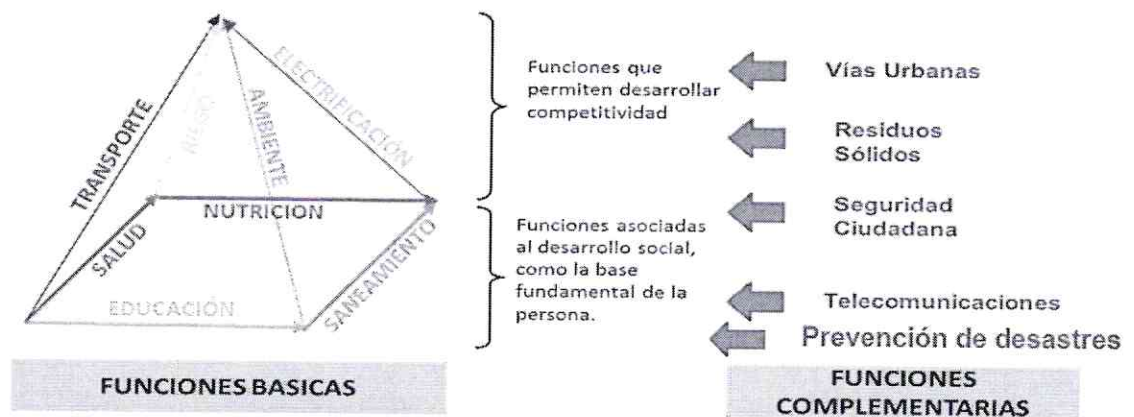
TRANSPORTE

RIEGO

AMBIENTE

ELECTRIFICACIÓN

NUTRICION

SALUD

SANEAMIENTO

EDUCACIÓN

Funciones que permiten desarrollar competitividad

Funciones asociadas al desarrollo social, como la base fundamental de la persona.

Vías Urbanas

Residuos Sólidos

Seguridad Ciudadana

Telecomunicaciones

Prevención de desastres

FUNCIONES BASICAS

FUNCIONES COMPLEMENTARIAS